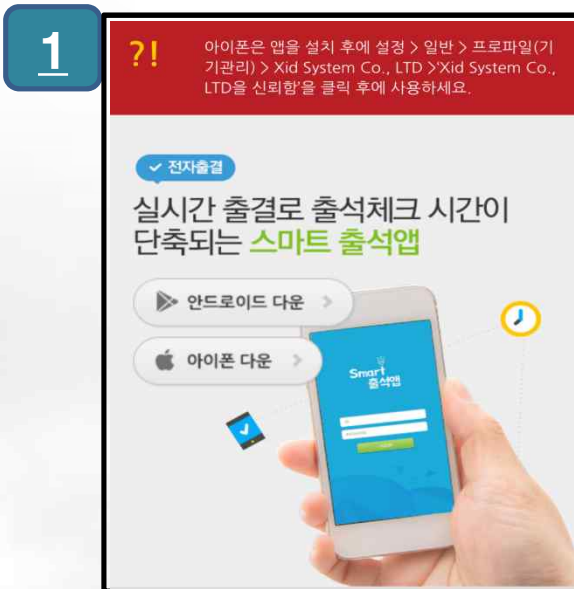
1

?!

아이폰은 앱을 설치 후에 설정 > 일반 > 프로파일(기기관리) > Xid System Co., LTD >'Xid System Co., LTD을 신뢰함'을 클릭 후에 사용하세요.

✓ 전자출결

실시간 출결로 출석체크 시간이 단축되는 스마트 출석앱

안드로이드 다운 >

아이폰 다운 >

Smart 출석앱